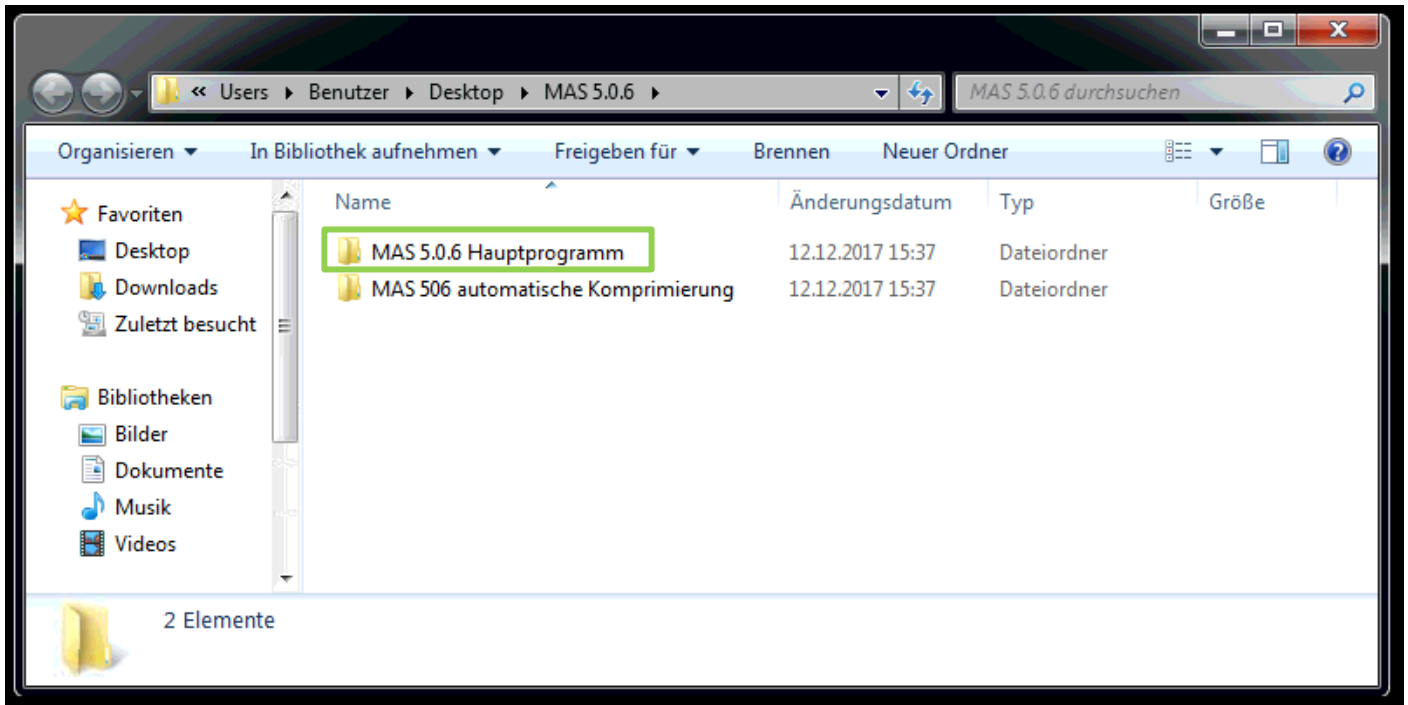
« Users ▸ Benutzer ▸ Desktop ▸ MAS 5.0.6 ▸

MAS 5.0.6 durchsuchen

Organisieren ▾ In Bibliothek aufnehmen ▾ Freigeben für ▾ Brennen Neuer Ordner

Favoriten
Desktop
Downloads
Zuletzt besucht

Bibliotheken
Bilder
Dokumente
Musik
Videos

| Name | Änderungsdatum | Typ | Größe |
|---|---|---|---|
| MAS 5.0.6 Hauptprogramm | 12.12.2017 15:37 | Dateiordner | |
| MAS 506 automatische Komprimierung | 12.12.2017 15:37 | Dateiordner | |

2 Elemente